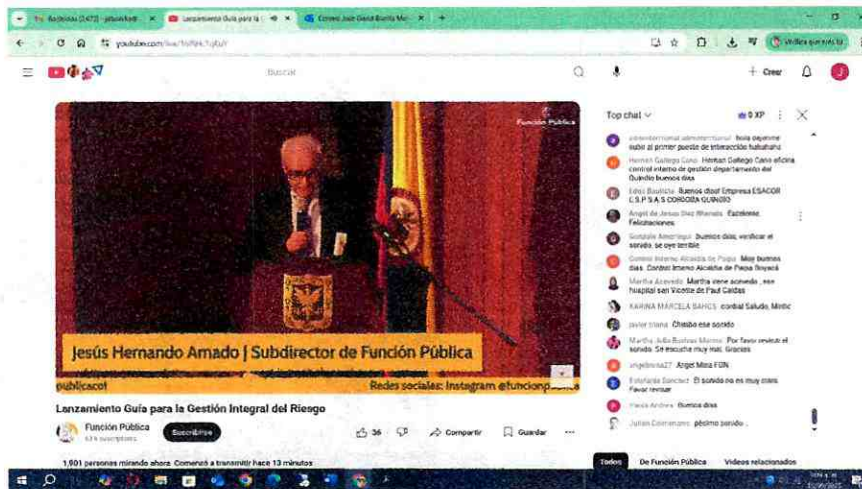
Recibidos (1.472) - jalsandoval · Lanzamiento Guía para la · Correo: Juan David Bonilla Mo

youtube.com/live/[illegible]

Buscar

+ Crear

Función Pública

Jesús Hernando Amado | Subdirector de Función Pública

publicacol

Redes sociales: Instagram @funcionp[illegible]

Lanzamiento Guía para la Gestión Integral del Riesgo

Función Pública

Suscribirse

36

Compartir

Guardar

1.901 personas mirando ahora Comenzó a transmitir hace 13 minutos

Top chat

0 XP

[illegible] hola espero subir al primer puesto de interacción hahahaha

Hernan Gallego Cano Hernan Gallego Cano oficina control interno de gestión departamento del Quindío buenos días

Edier Bautista Buenos días! Empresa ESACOR E.S.P S.A.S CORDOBA QUINDIO

Angel de Jesus Diaz Miranda Excelente. Felicitaciones

Gonzalo Amortegui buenos dias, verificar el sonido, se oye terrible

Control Interno Alcaldia de Paipa Muy buenos dias, Control Interno Alcaldía de Paipa Boyacá

Martha Acevedo Martha viene acevedo , ese hospital san Vicente de Paul Caldas

KARINA MARCELA SANCH cordial Saludo, Mintic

Javier triana Chimbo ese sonido

Martha Julia Buelvas Marmo Por favor revisar el sonido. Se escucha muy mal. Gracias

angelmina27 Angel Mina FON

Estefania Sanchez El sonido no es muy claro. Favor revisar

Heidi Andrea Buenos dias

Julian Comenares pésimo sonido

Todos De Función Pública Videos relacionados